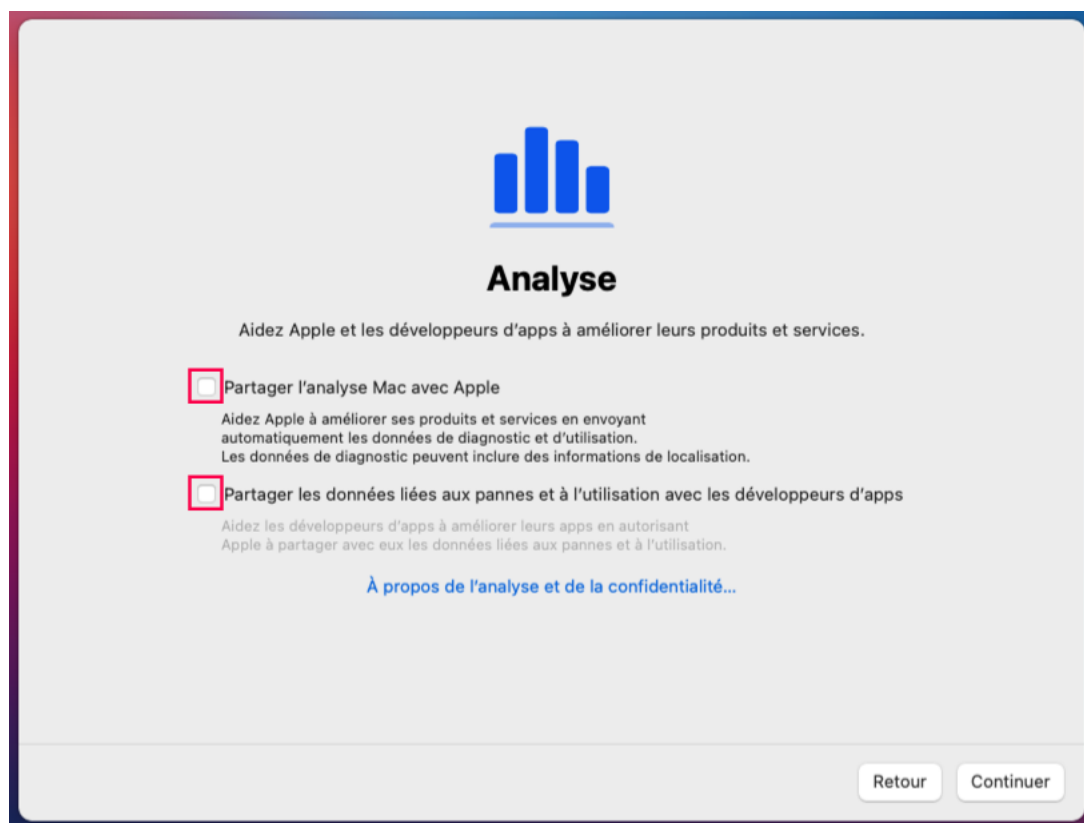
Analyse

Aidez Apple et les développeurs d'apps à améliorer leurs produits et services.

Partager l'analyse Mac avec Apple

Aidez Apple à améliorer ses produits et services en envoyant automatiquement les données de diagnostic et d'utilisation.
Les données de diagnostic peuvent inclure des informations de localisation.

Partager les données liées aux pannes et à l'utilisation avec les développeurs d'apps

Aidez les développeurs d'apps à améliorer leurs apps en autorisant Apple à partager avec eux les données liées aux pannes et à l'utilisation.

À propos de l'analyse et de la confidentialité…

Retour
Continuer